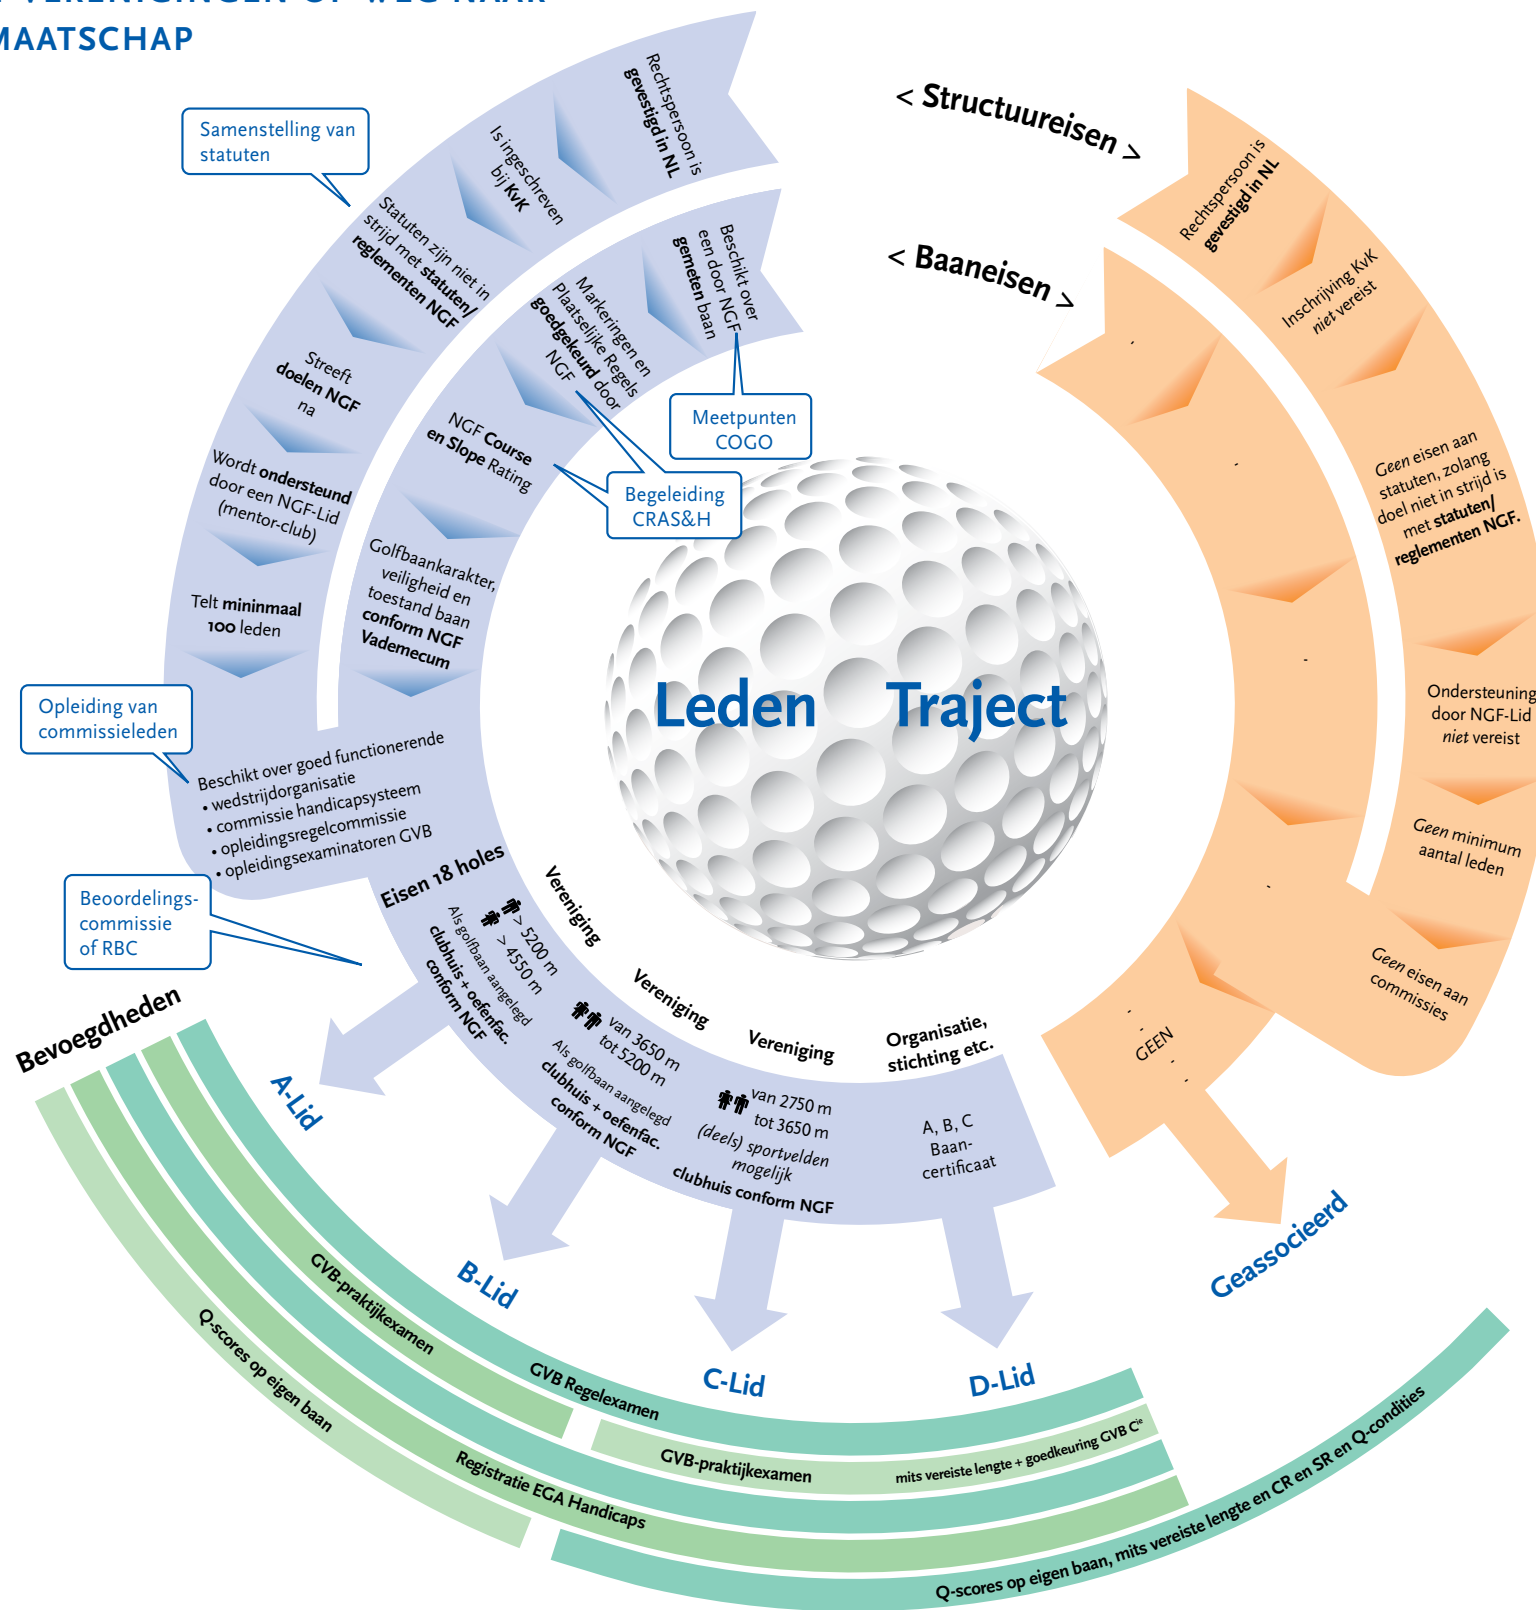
MAATSCHAP

Samenstelling van statuten

Rechtspersoon is **gevestigd in NL**

Is ingeschreven bij **KvK**

Statuten zijn niet in strijd met **statuten/ reglementen NGF**

Streeft **doelen NGF** na

Wordt **ondersteund** door een NGF-Lid (mentor-club)

Telt **mininmaal 100** leden

< Structuureisen >

< Baaneisen >

Beschikt over een door NGF **gemeten** baan

Markeringen en Plaatselijke Regels **goedgekeurd** door NGF

Meetpunten COGO

NGF **Course en Slope** Rating

Begeleiding CRAS&H

Golfbaankarakter, veiligheid en toestand baan **conform NGF Vademecum**

Opleiding van commissieleden

Beschikt over goed functionerende
• wedstrijdorganisatie
• commissie handicapsysteem
• opleidingsregelcommissie
• opleidingsexaminatoren GVB

Leden Traject

Rechtspersoon is **gevestigd in NL**

Inschrijving KvK *niet* vereist

*Geen* eisen aan statuten, zolang doel niet in strijd is met **statuten/ reglementen NGF.**

Ondersteuning door NGF-Lid *niet* vereist

*Geen* minimum aantal leden

*Geen* eisen aan commissies

GEEN

Beoordelings-commissie of RBC

Eisen 18 holes

Vereniging

> 5200 m
> 4550 m
Als golfbaan aangelegd
clubhuis + oefenfac. conform NGF

Vereniging

van 3650 m tot 5200 m
Als golfbaan aangelegd
clubhuis + oefenfac. conform NGF

Vereniging

van 2750 m tot 3650 m
(deels) sportvelden mogelijk
clubhuis conform NGF

Organisatie, stichting etc.

A, B, C Baan-certificaat

Bevoegdheden

A-Lid

B-Lid

C-Lid

D-Lid

Geassocieerd

GVB-praktijkexamen

GVB Regelexamen

GVB-praktijkexamen

mits vereiste lengte + goedkeuring GVB C$^{ie}$

Q-scores op eigen baan

Registratie EGA Handicaps

Q-scores op eigen baan, mits vereiste lengte en CR en SR en Q-condities